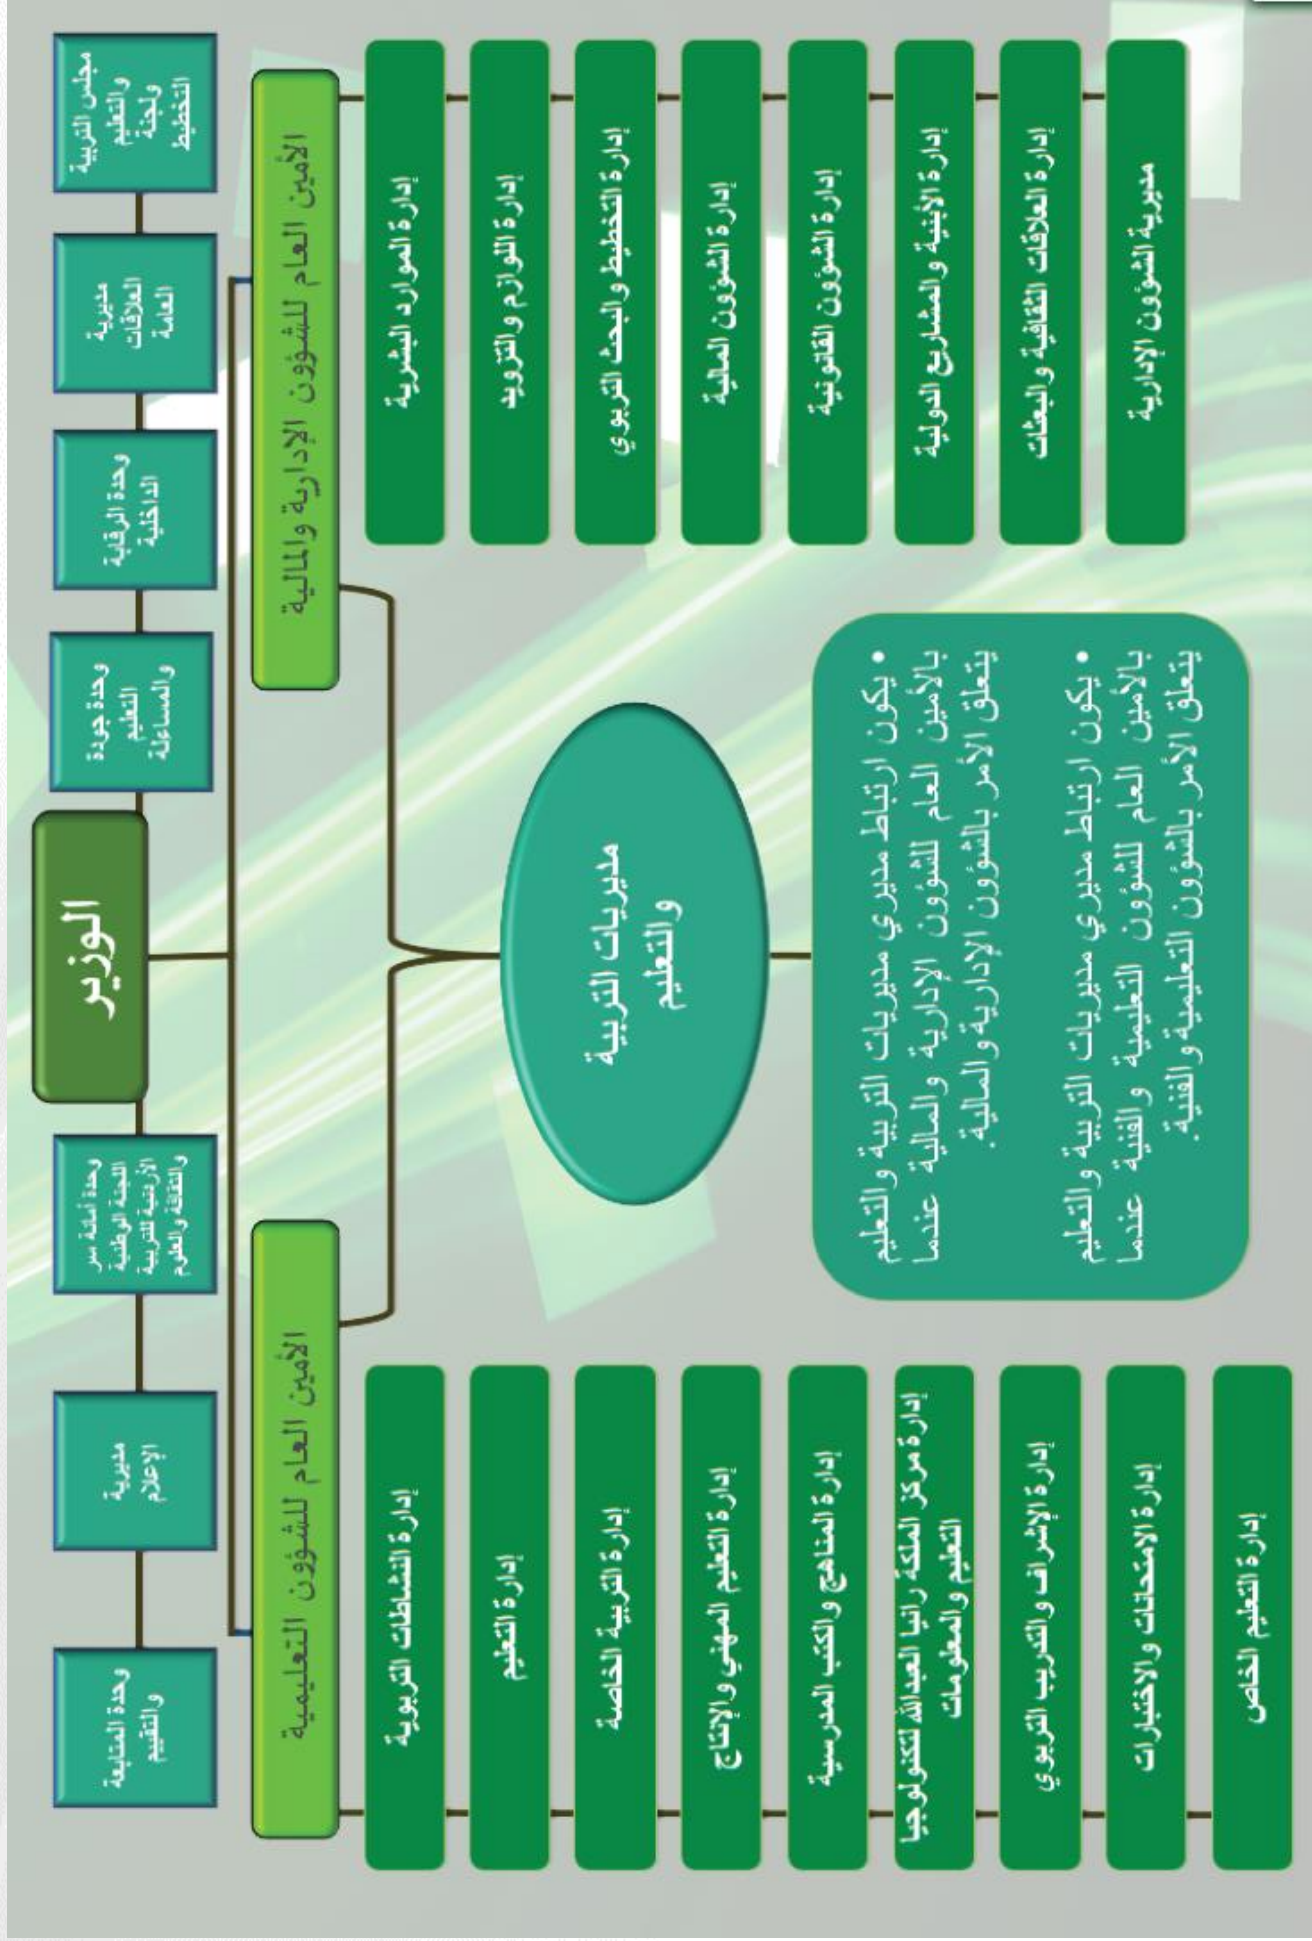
الوزير

مجلس التربية والتعليم ولجنة التخطيط

مديرية العلاقات العامة

وحدة الرقابة الداخلية

وحدة جودة التعليم والمساءلة

وحدة أمانة سر اللجنة الوطنية الأردنية للتربية والثقافة والعلوم

مديرية الإعلام

وحدة المتابعة والتقييم

الأمين العام للشؤون الإدارية والمالية

إدارة الموارد البشرية

إدارة اللوازم و التزويد

إدارة التخطيط و البحث التربوي

إدارة الشؤون المالية

إدارة الشؤون القانونية

إدارة الأبنية و المشاريع الدولية

إدارة العلاقات الثقافية و البعثات

مديرية الشؤون الإدارية

مديريات التربية والتعليم

• يكون ارتباط مديري مديريات التربية و التعليم بالأمين العام للشؤون الإدارية و المالية عندما يتعلق الأمر بالشؤون الإدارية و المالية.

• يكون ارتباط مديري مديريات التربية و التعليم بالأمين العام للشؤون التعليمية و الفنية عندما يتعلق الأمر بالشؤون التعليمية و الفنية.

الأمين العام للشؤون التعليمية

إدارة النشاطات التربوية

إدارة التعليم

إدارة التربية الخاصة

إدارة التعليم المهني و الإنتاج

إدارة المناهج و الكتب المدرسية

إدارة مركز الملكة رانيا العبدالله لتكنولوجيا التعليم و المعلومات

إدارة الإشراف و التدريب التربوي

إدارة الإمتحانات و الاختبارات

إدارة التعليم الخاص